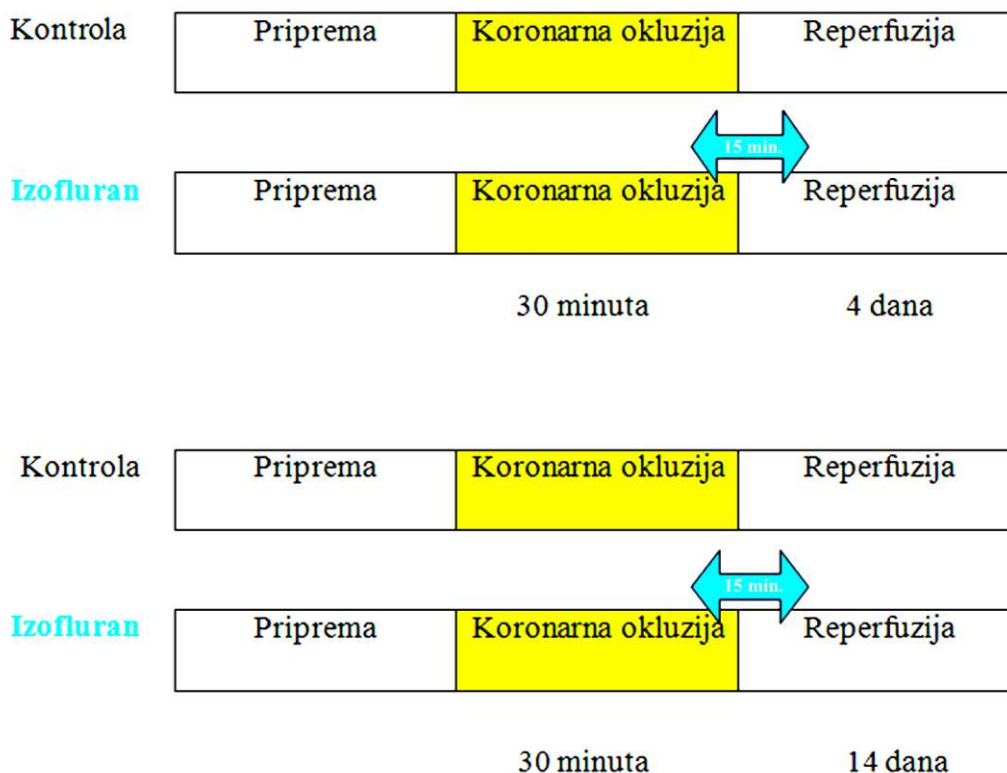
Kontrola

| Priprema | Koronarna okluzija | Reperfuzija |
|---|---|---|

15 min.

Izofluran

| Priprema | Koronarna okluzija | Reperfuzija |
|---|---|---|

30 minuta 4 dana

Kontrola

| Priprema | Koronarna okluzija | Reperfuzija |
|---|---|---|

15 min.

Izofluran

| Priprema | Koronarna okluzija | Reperfuzija |
|---|---|---|

30 minuta 14 dana